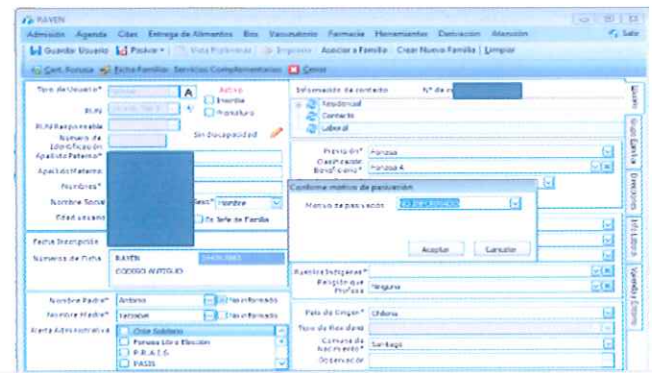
RAVEN

Admisión Agenda Citas Entrega de Alimentos Bus Vacunatorio Farmacia Herramientas Derivación Atención Salir

Guardar Usuario Pasivar Vista Preliminar Imprimir Asociar a Familia Crear Nueva Familia Limpiar

Cert. Fonasa Ficha Familiar Servicios Complementarios Cenco

Tipo de Usuario* A Activo
RUN Inscrito
Prematuro
RUN Responsable Sin Discapacidad
Numero de Identificación
Apellido Paterno*
Apellido Materno
Nombres*
Nombre Social Sexo* Hombre
Edad usuario Es Jefe de Familia

Fecha Inscripción
Números de Ficha RAVEN
CODIGO ANTIGUO

Nombre Padre* Antonio No Informado
Nombre Madre* Yacoare No Informado
Alerta Administrativa Chile Solidario
Fonasa Libre Elección
P.R.A.I.S.
PASIS

Información de contacto N° de
Residencial
Contacto
Laboral

Previsión* Fonasa
Clasificación Beneficiario* Fonasa A

Confirme motivo de pasivación
Motivo de pasivación NO INFORMADO
Aceptar Cancelar

Pueblos Indígenas*
Religión que Profesa Ninguna

País de Origen* Chilena
Tipo de Residencia
Comuna de Nacimiento* Santiago
Observación

Usuario
Grupo Familiar
Direcciones
Info Laboral
Agenda y Citas